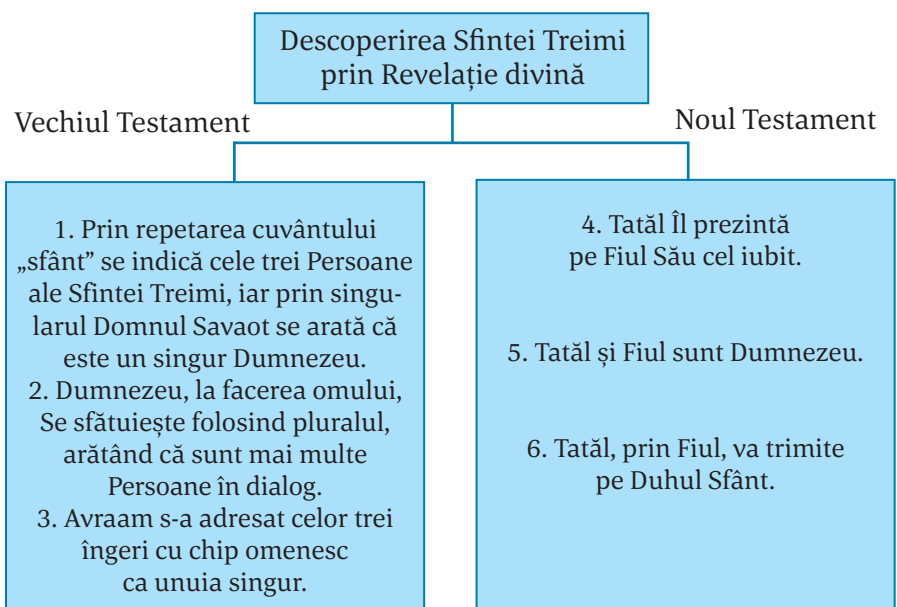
Descoperirea Sfintei Treimi prin Revelație divină

Vechiul Testament

Noul Testament

1. Prin repetarea cuvântului „sfânt” se indică cele trei Persoane ale Sfintei Treimi, iar prin singularul Domnul Savaot se arată că este un singur Dumnezeu.
2. Dumnezeu, la facerea omului, Se sfătuiește folosind pluralul, arătând că sunt mai multe Persoane în dialog.
3. Avraam s-a adresat celor trei îngeri cu chip omenesc ca unuia singur.

4. Tatăl Îl prezintă pe Fiul Său cel iubit.

5. Tatăl și Fiul sunt Dumnezeu.

6. Tatăl, prin Fiul, va trimite pe Duhul Sfânt.